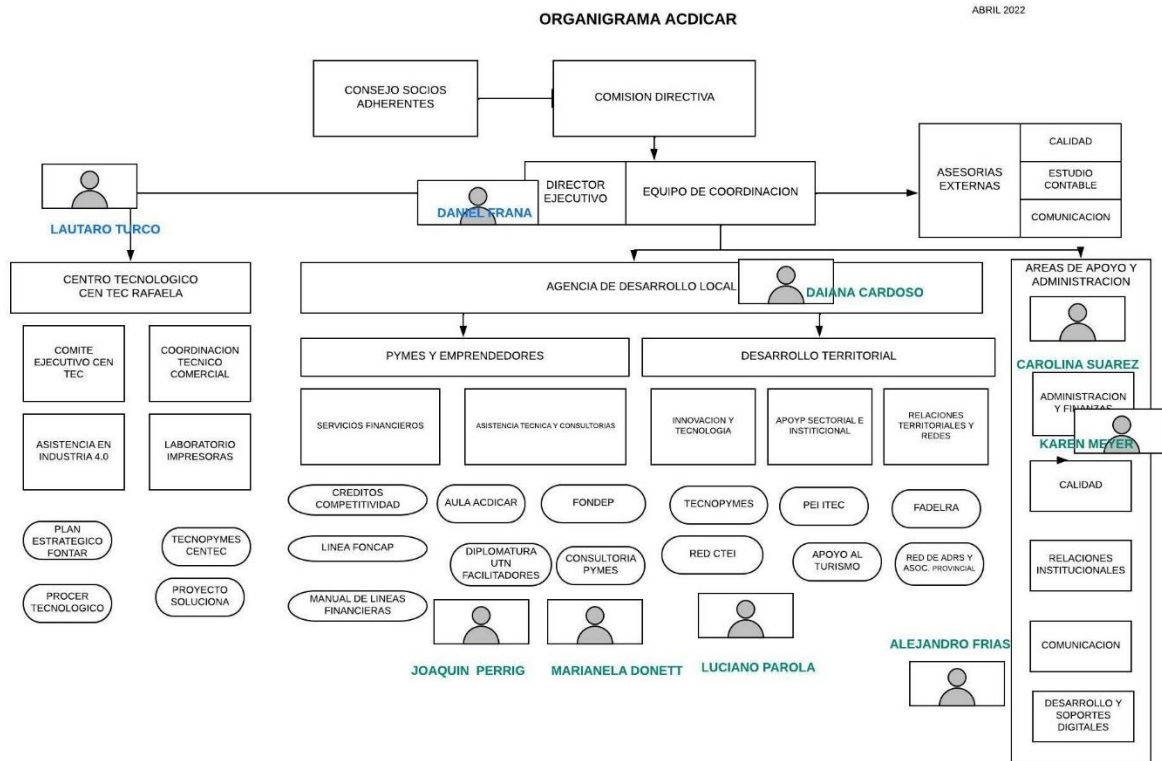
ORGANIGRAMA ACDICAR

ABRIL 2022

CONSEJO SOCIOS ADHERENTES

COMISION DIRECTIVA

DIRECTOR EJECUTIVO

EQUIPO DE COORDINACION

DANIEL FRANA

ASESORIAS EXTERNAS

CALIDAD

ESTUDIO CONTABLE

COMUNICACION

LAUTARO TURCO

CENTRO TECNOLOGICO CEN TEC RAFAELA

COMITE EJECUTIVO CEN TEC

COORDINACION TECNICO COMERCIAL

ASISTENCIA EN INDUSTRIA 4.0

LABORATORIO IMPRESORAS

PLAN ESTRATEGICO FONTAR

TECNOPYMES CENTEC

PROCER TECNOLOGICO

PROYECTO SOLUCIONA

AGENCIA DE DESARROLLO LOCAL

DAIANA CARDOSO

PYMES Y EMPRENDEDORES

DESARROLLO TERRITORIAL

SERVICIOS FINANCIEROS

ASISTENCIA TECNICA Y CONSULTORIAS

INNOVACION Y TECNOLOGIA

APOYP SECTORIAL E INSTITICIONAL

RELACIONES TERRITORIALES Y REDES

CREDITOS COMPETITIVIDAD

AULA ACDICAR

FONDEP

TECNOPYMES

PEI ITEC

FADELRA

LINEA FONCAP

DIPLOMATURA UTN FACILITADORES

CONSULTORIA PYMES

RED CTEI

APOYO AL TURISMO

RED DE ADRS Y ASOC. PROVINCIAL

MANUAL DE LINEAS FINANCIERAS

JOAQUIN PERRIG

MARIANELA DONETT

LUCIANO PAROLA

ALEJANDRO FRIAS

AREAS DE APOYO Y ADMINISTRACION

CAROLINA SUAREZ

ADMINISTRACION Y FINANZAS

KAREN MEYER

CALIDAD

RELACIONES INSTITUCIONALES

COMUNICACION

DESARROLLO Y SOPORTES DIGITALES